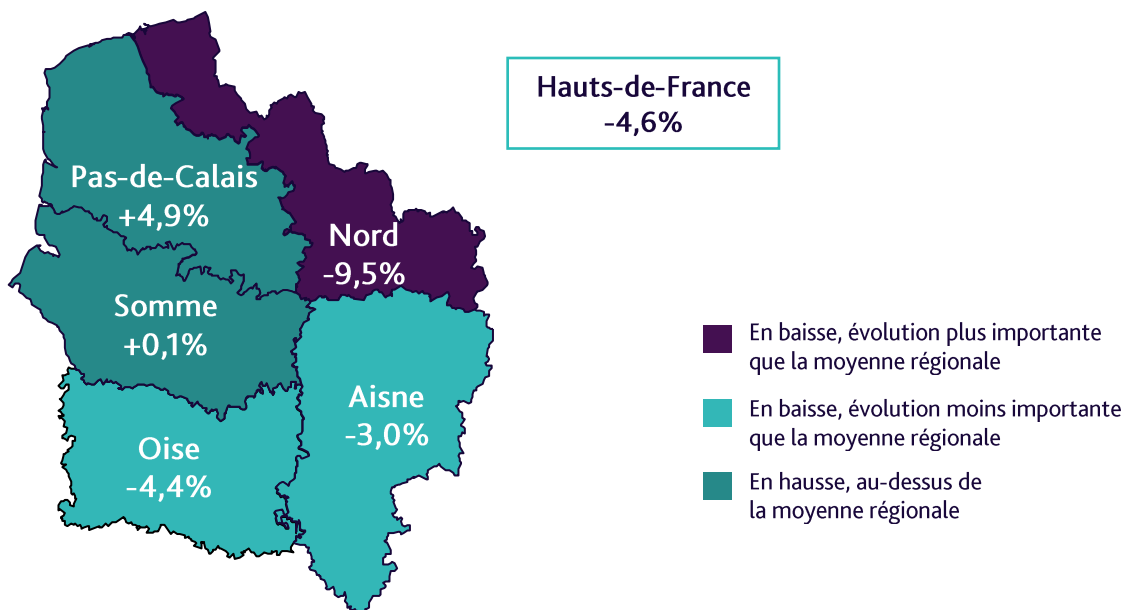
Hauts-de-France
-4,6%

Pas-de-Calais
+4,9%

Nord
-9,5%

Somme
+0,1%

Aisne
-3,0%

Oise
-4,4%

En baisse, évolution plus importante que la moyenne régionale

En baisse, évolution moins importante que la moyenne régionale

En hausse, au-dessus de la moyenne régionale